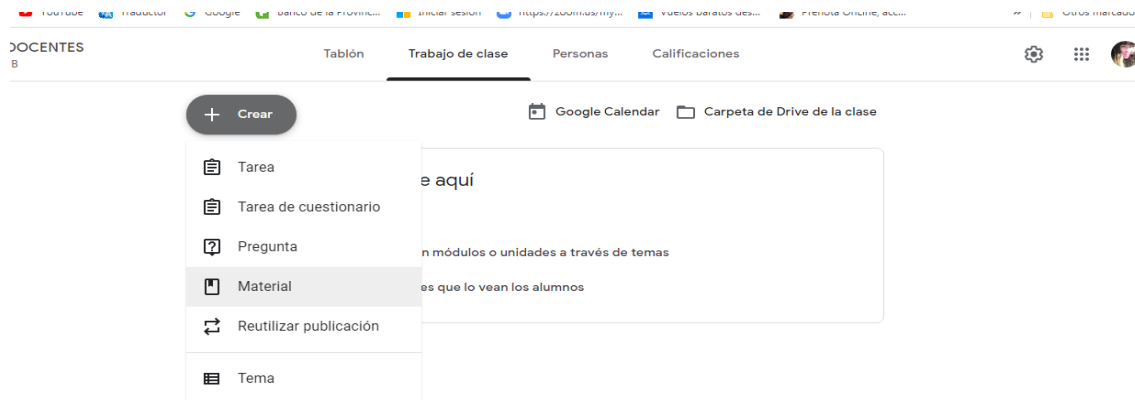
YouTube Traductor Google Banco de la Provinc... Iniciar sesión https://zoom.us/my... Vuelos baratos des... Prensa Online, acc... » Otros marcado

DOCENTES
B

Tablón Trabajo de clase Personas Calificaciones

Crear

Google Calendar Carpeta de Drive de la clase

Tarea
Tarea de cuestionario
Pregunta
Material
Reutilizar publicación
Tema

e aquí

n módulos o unidades a través de temas

es que lo vean los alumnos